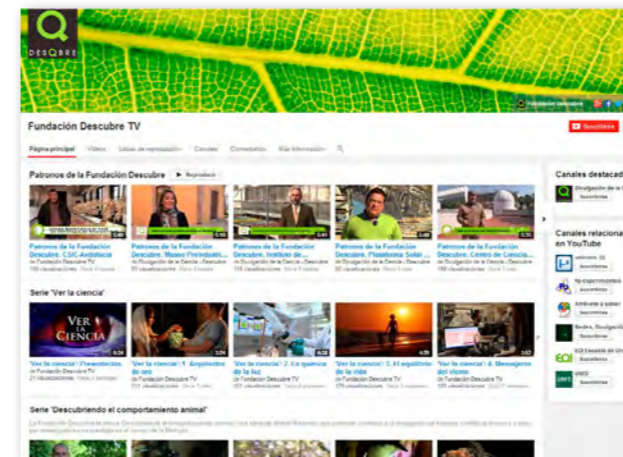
DESQBRE

Fundación Descubre

Fundación Descubre TV

Suscribirse

Página principal Vídeos Listas de reproducción Canales Comentarios Más información

Patronos de la Fundación Descubre ▶ Reproducir

Patronos de la Fundación Descubre. CSIC Andalucía
Patronos de la Fundación Descubre. Museo Provincial...
Patronos de la Fundación Descubre. Instituto de...
Patronos de la Fundación Descubre. Plataforma Solar...
Patronos de la Fundación Descubre. Centro de Ciencia...

Serie 'Ver la ciencia'

VER LA CIENCIA

'Ver la ciencia': Presentación
de Fundación Descubre TV
'Ver la ciencia': 1. Arquitectos del oro
de Fundación Descubre TV
'Ver la ciencia': 2. La química de la luz
de Fundación Descubre TV
'Ver la ciencia': 3. El equilibrio de la vida
de Fundación Descubre TV
'Ver la ciencia': 4. Mensajeros del clima
de Fundación Descubre TV

Serie 'Descubriendo el comportamiento animal'

Canales destacados
Divulgación de la...
Suscribirse

Canales relacionados en YouTube
Suscribirse
Suscribirse
Atrévete a saber
Suscribirse
Suscribirse
EOI Escuela de...
Suscribirse
UNED
Suscribirse